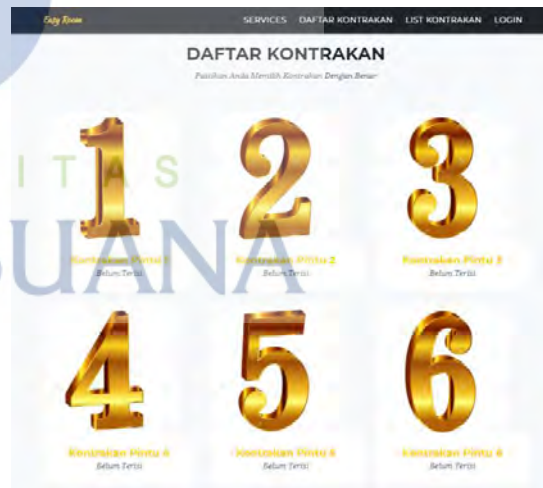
Easy Room

SERVICES DAFTAR KONTRAKAN LIST KONTRAKAN LOGIN

DAFTAR KONTRAKAN

Pastikan Anda Memilih Kontrakan Dengan Benar

1

Kontrakan Pintu 1

Belum Terisi

2

Kontrakan Pintu 2

Belum Terisi

3

Kontrakan Pintu 3

Belum Terisi

4

Kontrakan Pintu 4

Belum Terisi

5

Kontrakan Pintu 5

Belum Terisi

6

Kontrakan Pintu 6

Belum Terisi

ITAS

UANA